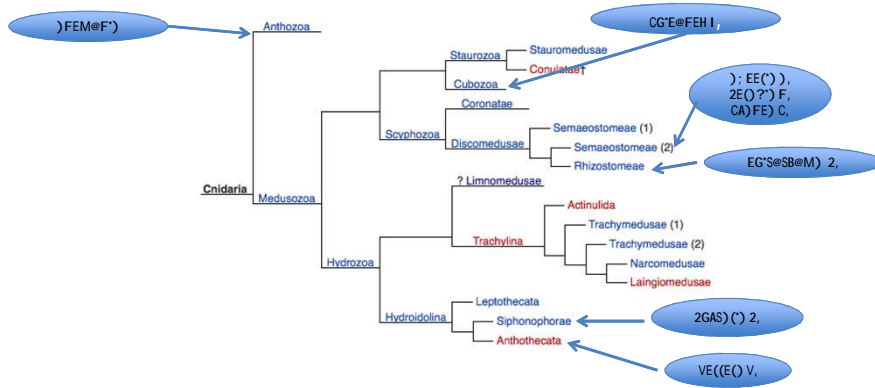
)FEM@F*)

Anthozoa

CG*E@FEH I,

Staurozoa
Stauromedusae
Conulatae†
Cubozoa

); EE(*)),
2E()?*)F,
CA)FE)C,

Coronatae
Scyphozoa
Discomedusae
Semaeostomeae (1)
Semaeostomeae (2)
Rhizostomeae

EG*S@SB@M) 2,

Cnidaria
Medusozoa

? Limnomedusae
Actinulida
Trachylina
Trachymedusae (1)
Trachymedusae (2)
Narcomedusae
Laingiomedusae
Hydrozoa

Leptothecata
Hydroidolina
Siphonophorae
Anthothecata

2GAS)(*)2,

VE((E()V,